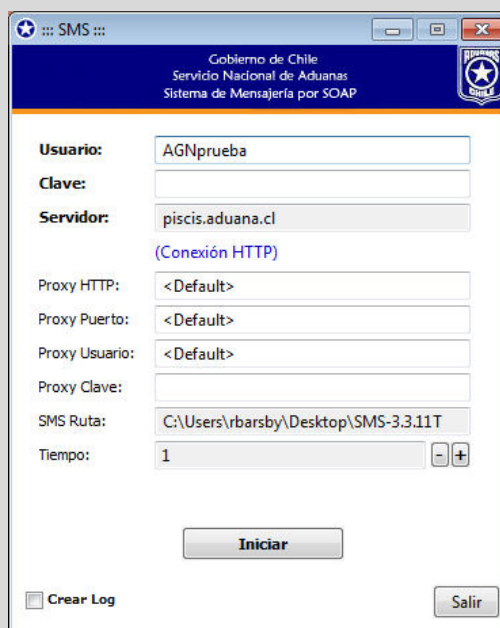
::: SMS :::

Gobierno de Chile
Servicio Nacional de Aduanas
Sistema de Mensajería por SOAP

ADUANAS CHILE

Usuario: AGNprueba
Clave:
Servidor: piscis.aduana.cl
(Conexión HTTP)
Proxy HTTP: <Default>
Proxy Puerto: <Default>
Proxy Usuario: <Default>
Proxy Clave:
SMS Ruta: C:\Users\rbarsby\Desktop\SMS-3.3.11T
Tiempo: 1 - +

Iniciar

Crear Log
Salir